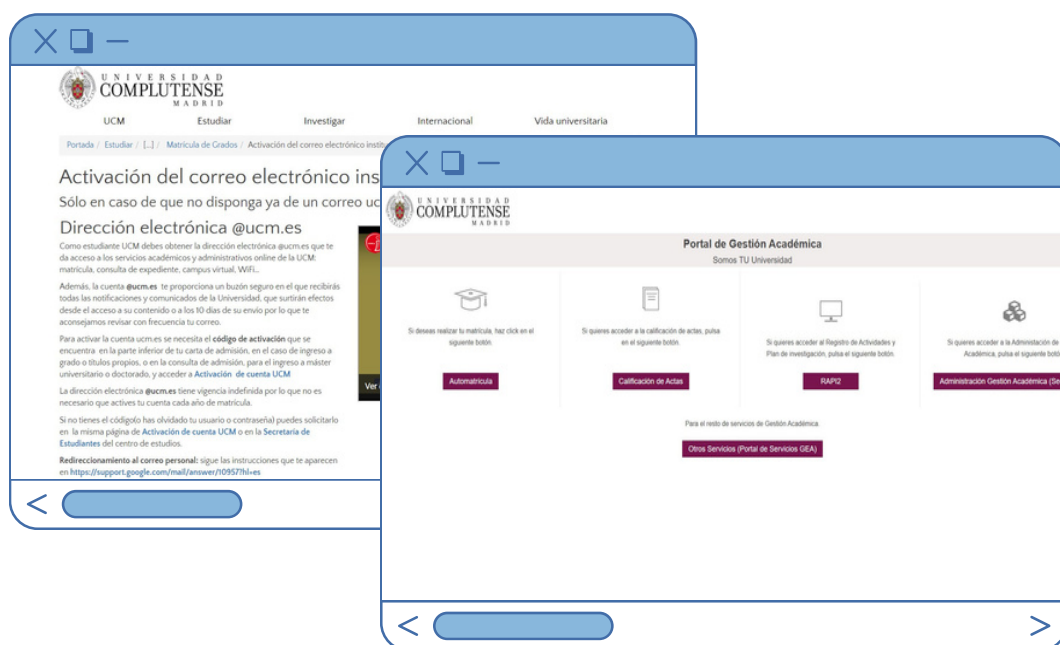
UNIVERSIDAD COMPLUTENSE MADRID

UCM Estudiar Investigar Internacional Vida universitaria

Portada / Estudiar / [...] / Matrícula de Grados / Activación del correo electrónico instit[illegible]

Activación del correo electrónico ins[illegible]

Sólo en caso de que no disponga ya de un correo uc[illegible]

Dirección electrónica @ucm.es

Como estudiante UCM debes obtener la dirección electrónica @ucm.es que te da acceso a los servicios académicos y administrativos online de la UCM: matrícula, consulta de expediente, campus virtual, WiFi...

Además, la cuenta @ucm.es te proporciona un buzón seguro en el que recibirás todas las notificaciones y comunicados de la Universidad, que surtirán efectos desde el acceso a su contenido o a los 10 días de su envío por lo que te aconsejamos revisar con frecuencia tu correo.

Para activar la cuenta ucm.es se necesita el código de activación que se encuentra en la parte inferior de tu carta de admisión, en el caso de ingreso a grado o títulos propios, o en la consulta de admisión, para el ingreso a máster universitario o doctorado, y acceder a Activación de cuenta UCM

La dirección electrónica @ucm.es tiene vigencia indefinida por lo que no es necesario que actives tu cuenta cada año de matrícula.

Si no tienes el código/lo has olvidado tu usuario o contraseña) puedes solicitarlo en la misma página de Activación de cuenta UCM o en la Secretaría de Estudiantes del centro de estudios.

Redireccionamiento al correo personal: sigue las instrucciones que te aparecen en https://support.google.com/mail/answer/10957hl=es

Ver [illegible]

UNIVERSIDAD COMPLUTENSE MADRID

Portal de Gestión Académica
Somos TU Universidad

Si deseas realizar tu matrícula, haz click en el siguiente botón.
Automatrícula

Si quieres acceder a la calificación de actas, pulsa en el siguiente botón.
Calificación de Actas

Si quieres acceder al Registro de Actividades y Plan de investigación, pulsa el siguiente botón.
RAPI2

Si quieres acceder a la Administración de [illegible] Académica, pulsa el siguiente botón
Administración Gestión Académica (Se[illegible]

Para el resto de servicios de Gestión Académica.
Otros Servicios (Portal de Servicios GEA)